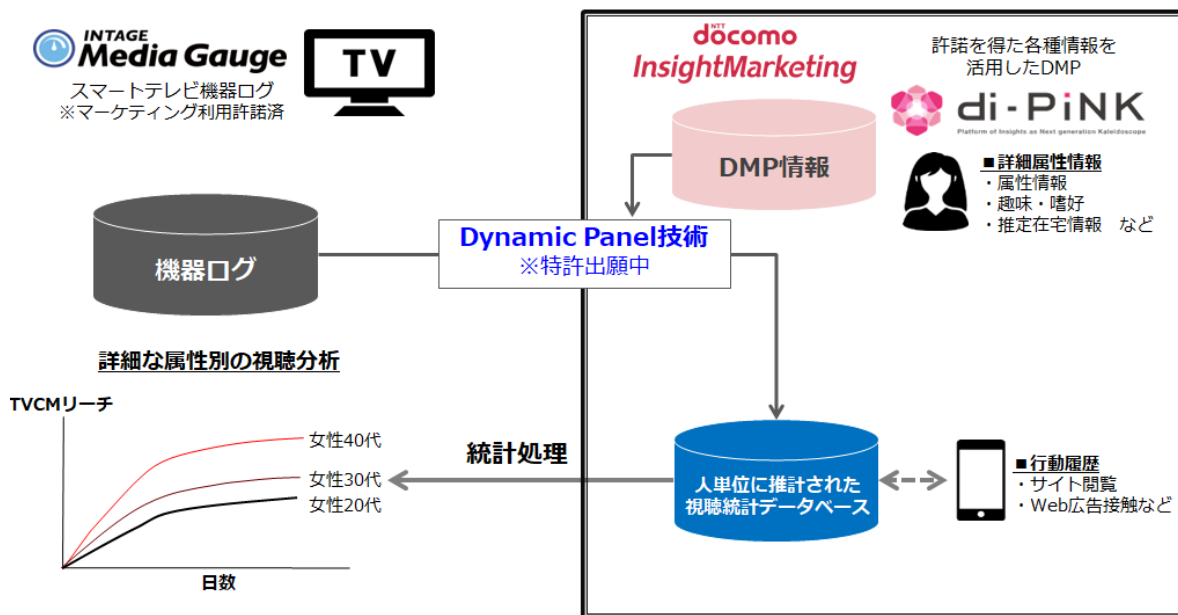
INTAGE Media Gauge

TV

スマートテレビ機器ログ
※マーケティング利用許諾済

NTT docomo InsightMarketing

許諾を得た各種情報を活用したDMP

di-PiNK
Platform of Insights as Next generation Kaleidoscope

DMP情報

■詳細属性情報
・属性情報
・趣味・嗜好
・推定在宅情報　など

機器ログ

Dynamic Panel技術
※特許出願中

詳細な属性別の視聴分析

TVCMリーチ

女性40代
女性30代
女性20代

日数

統計処理

人単位に推計された視聴統計データベース

■行動履歴
・サイト閲覧
・Web広告接触など